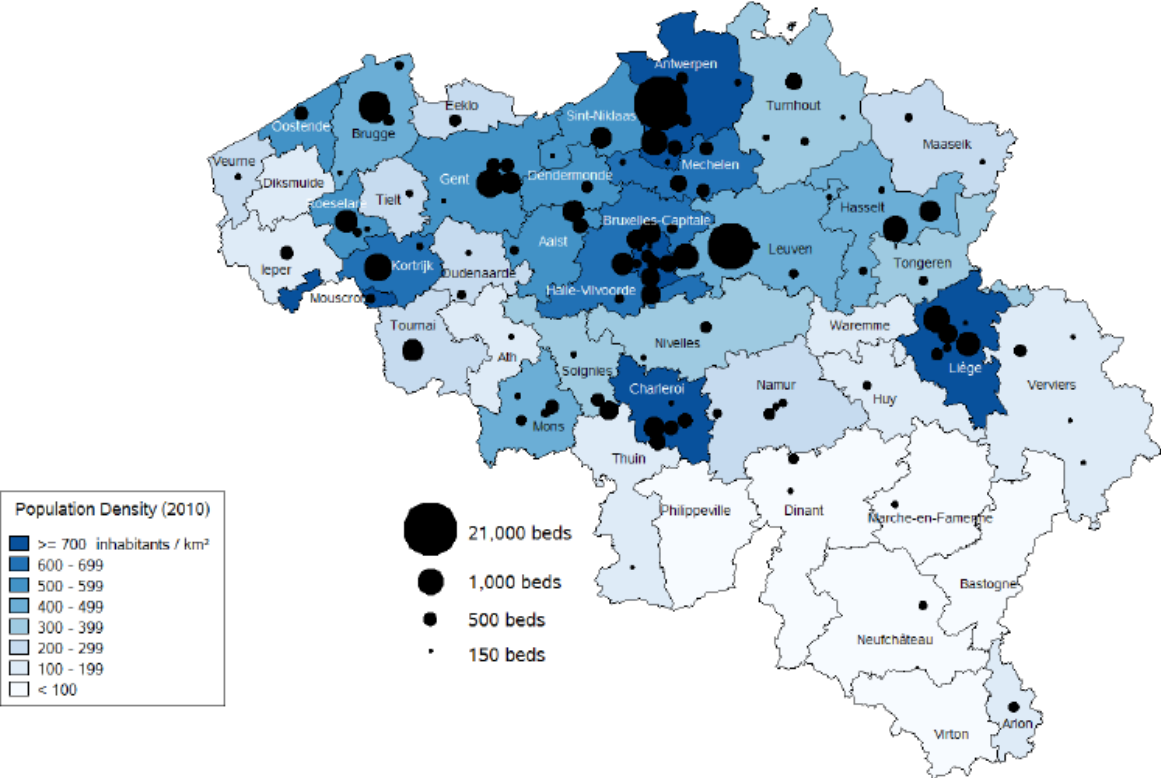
Antwerpen
Turnhout
Eeklo
Sint-Niklaas
Maaseik
Oostende
Brugge
Mechelen
Veurne
Diksmuide
Gent
Dendermonde
Hasselt
Tielt
Roeselare
Bruxelles-Capitale
Aalst
Leuven
Ieper
Kortrijk
Oudenaarde
Tongeren
Halle-Vilvoorde
Mouscron
Waremme
Tournai
Ath
Nivelles
Liège
Verviers
Soignies
Charleroi
Namur
Huy
Mons
Thuin
Philippeville
Dinant
Marche-en-Famenne
Bastogne
Neufchâteau
Arlon
Virton

Population Density (2010)
>= 700 inhabitants / km²
600 - 699
500 - 599
400 - 499
300 - 399
200 - 299
100 - 199
< 100

21,000 beds
1,000 beds
500 beds
150 beds